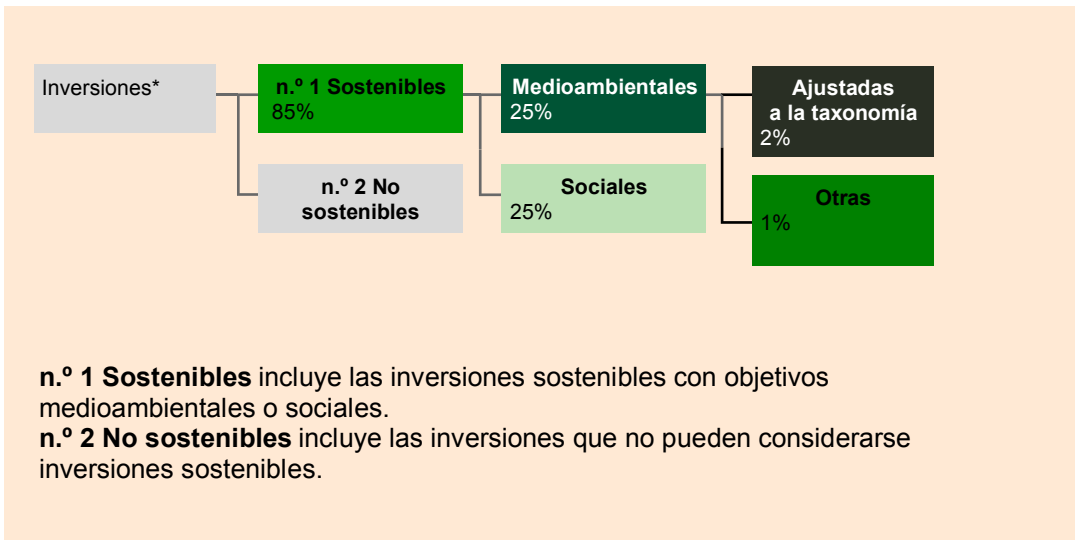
Inversiones*

n.º 1 Sostenibles
85%

n.º 2 No sostenibles

Medioambientales
25%

Sociales
25%

Ajustadas a la taxonomía
2%

Otras
1%

**n.º 1 Sostenibles** incluye las inversiones sostenibles con objetivos medioambientales o sociales.
**n.º 2 No sostenibles** incluye las inversiones que no pueden considerarse inversiones sostenibles.